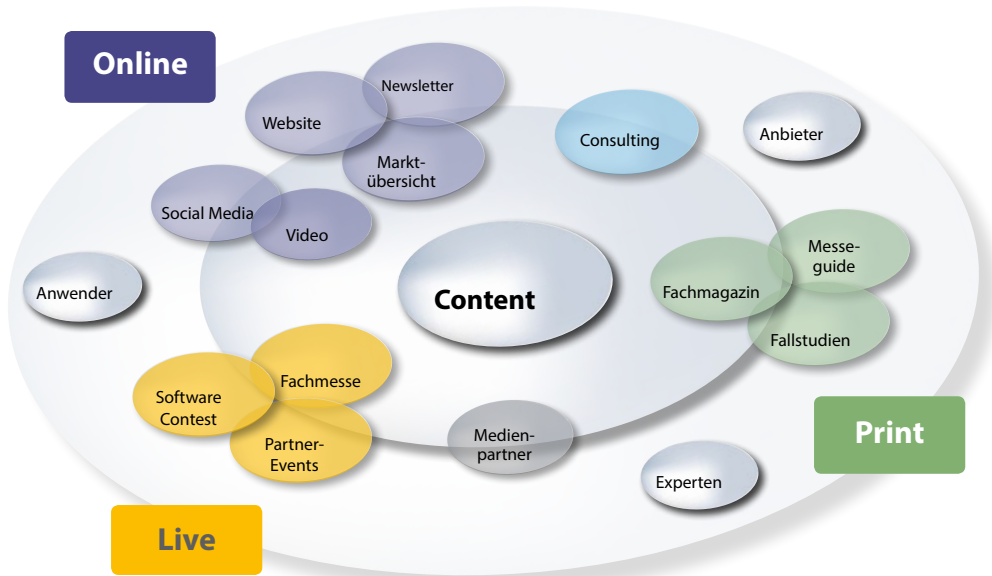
Online

Newsletter

Website

Markt-übersicht

Consulting

Anbieter

Social Media

Video

Messe-guide

Anwender

Content

Fachmagazin

Fallstudien

Fachmesse

Software Contest

Partner-Events

Medien-partner

Print

Experten

Live